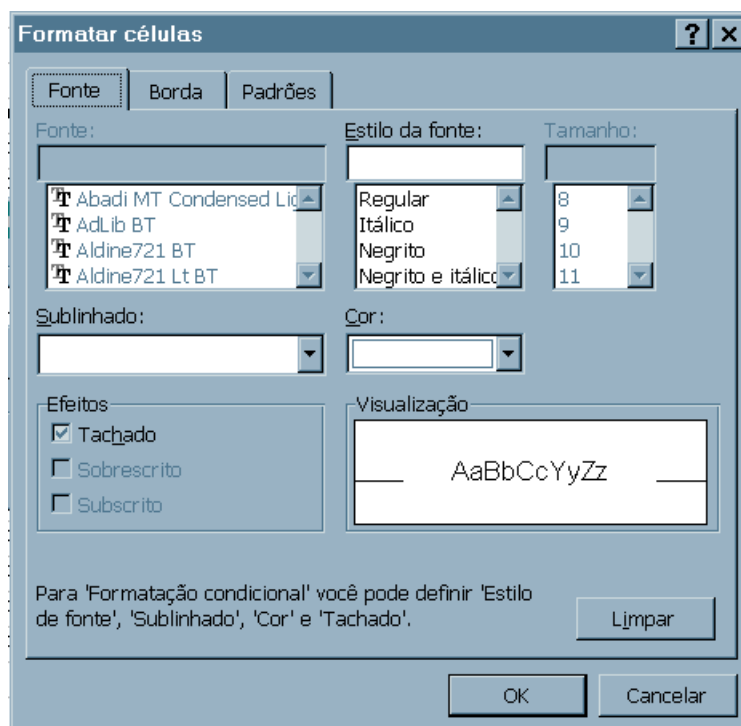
Formatar células

?

Fonte | Borda | Padrões

Fonte:

Abadi MT Condensed Lig
AdLib BT
Aldine721 BT
Aldine721 Lt BT

Estilo da fonte:

Regular
Itálico
Negrito
Negrito e itálico

Tamanho:

8
9
10
11

Sublinhado:

Cor:

Efeitos
☑ Tachado
☐ Sobrescrito
☐ Subscrito

Visualização
AaBbCcYyZz

Para 'Formatação condicional' você pode definir 'Estilo de fonte', 'Sublinhado', 'Cor' e 'Tachado'.

Limpar

OK

Cancelar